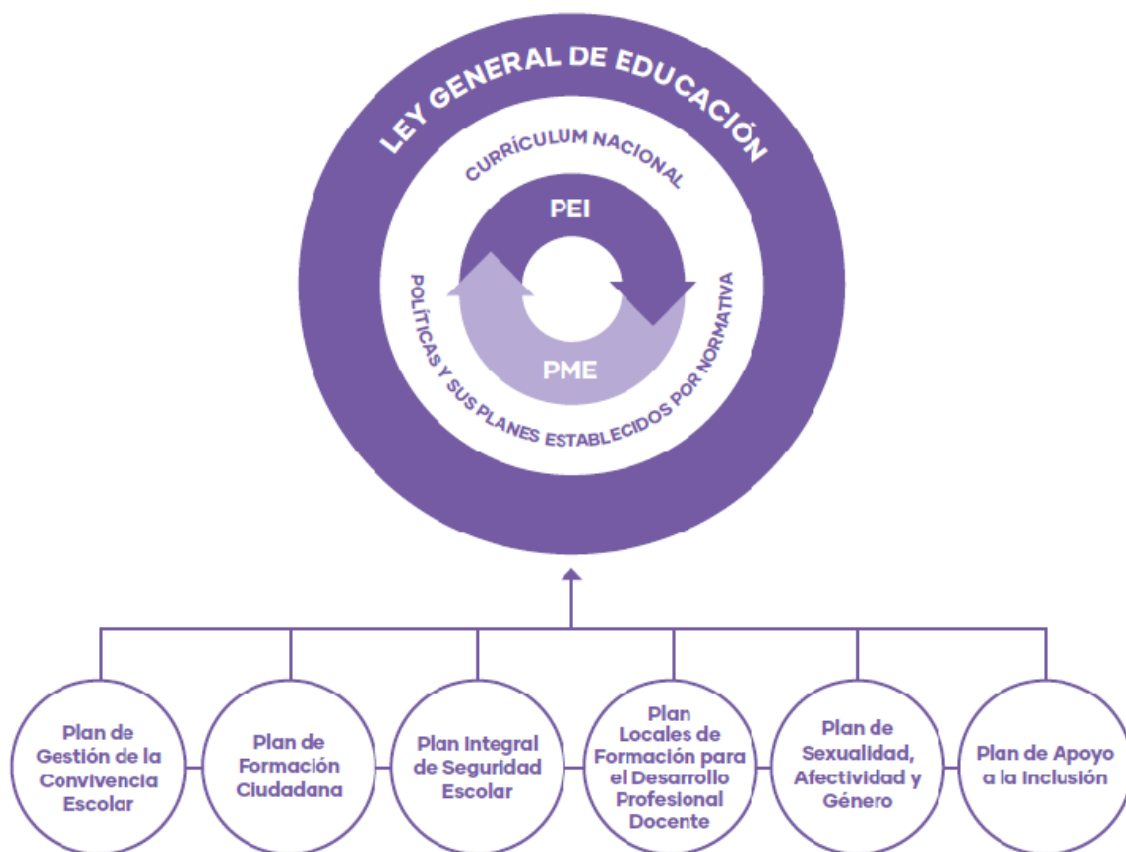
LEY GENERAL DE EDUCACIÓN

CURRÍCULUM NACIONAL

PEI

PME

POLÍTICAS Y SUS PLANES ESTABLECIDOS POR NORMATIVA

Plan de Gestión de la Convivencia Escolar

Plan de Formación Ciudadana

Plan Integral de Seguridad Escolar

Plan Locales de Formación para el Desarrollo Profesional Docente

Plan de Sexualidad, Afectividad y Género

Plan de Apoyo a la Inclusión